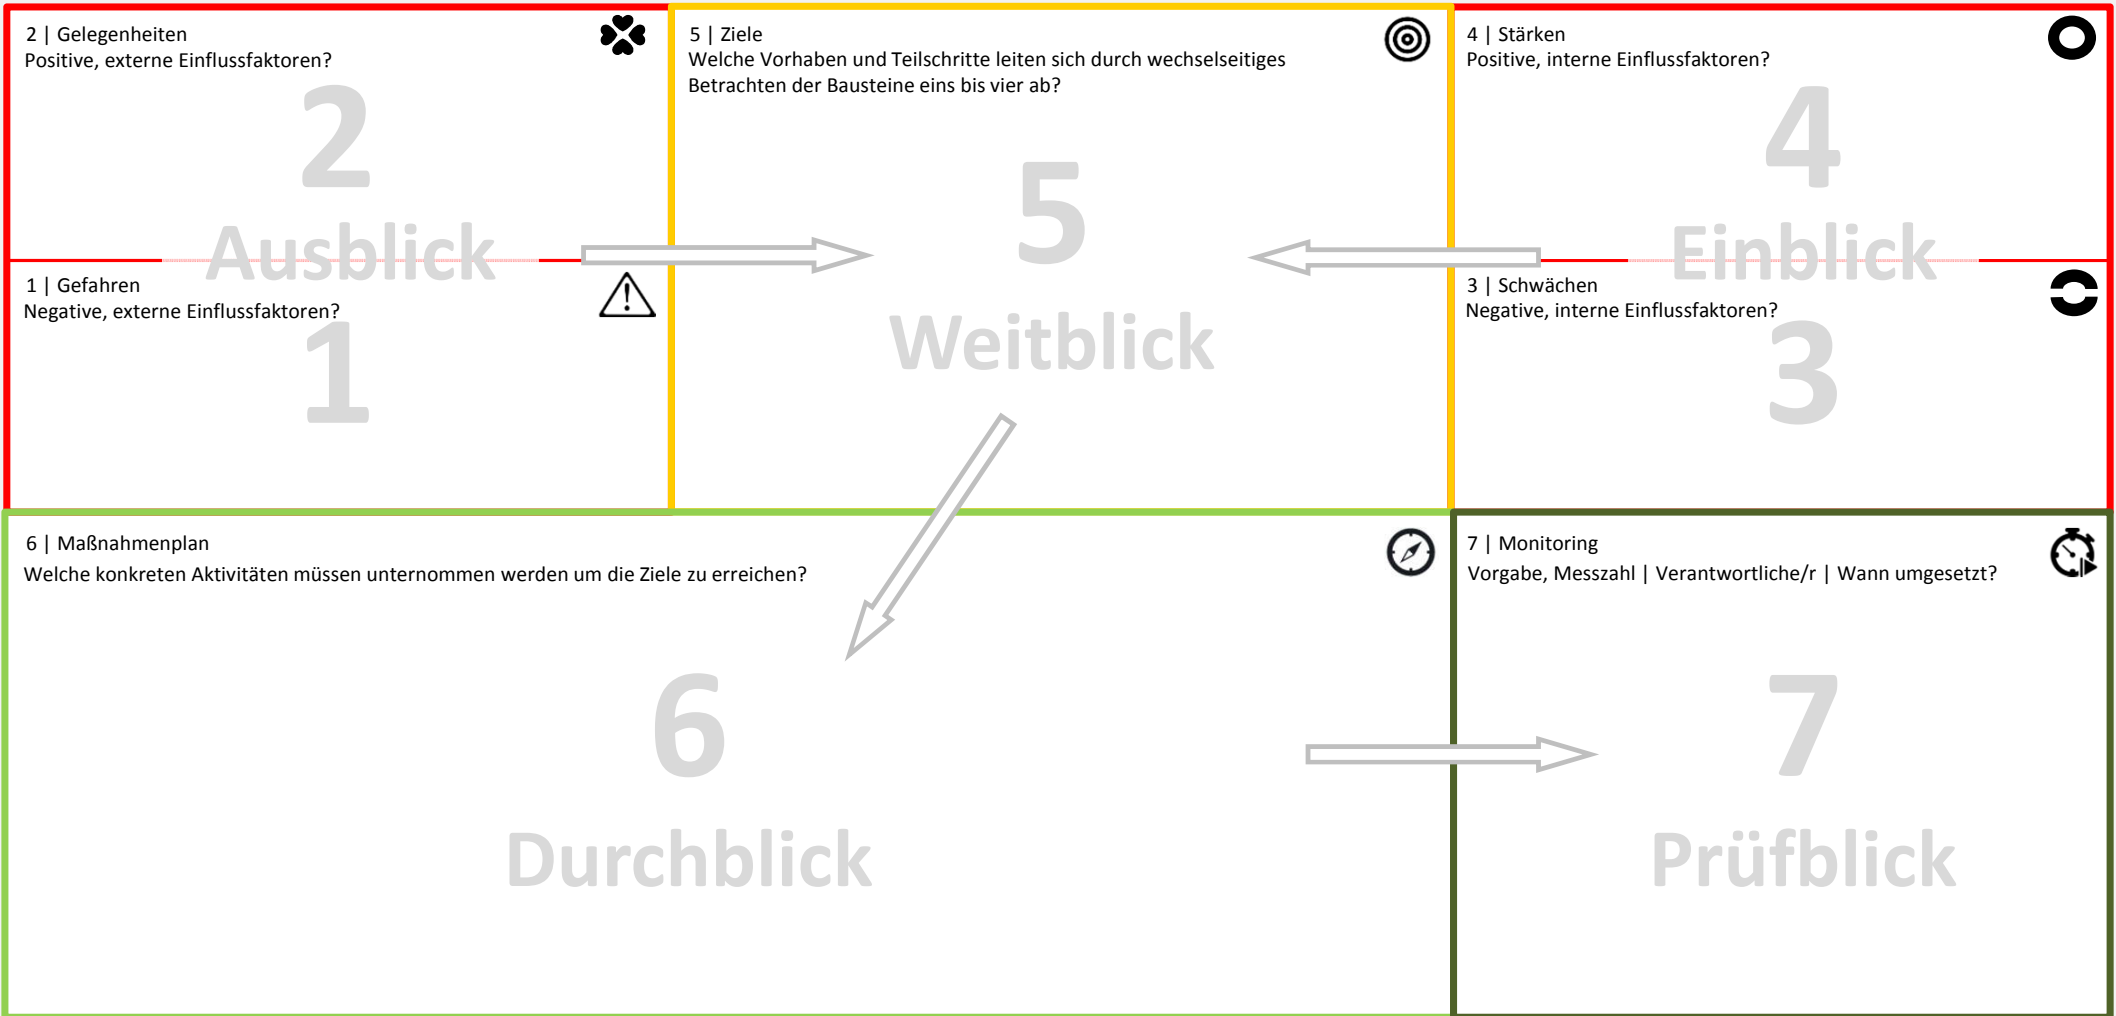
2 | Gelegenheiten
Positive, externe Einflussfaktoren?

2

Ausblick

1 | Gefahren
Negative, externe Einflussfaktoren?

1

5 | Ziele
Welche Vorhaben und Teilschritte leiten sich durch wechselseitiges Betrachten der Bausteine eins bis vier ab?

5

Weitblick

4 | Stärken
Positive, interne Einflussfaktoren?

4

Einblick

3 | Schwächen
Negative, interne Einflussfaktoren?

3

6 | Maßnahmenplan
Welche konkreten Aktivitäten müssen unternommen werden um die Ziele zu erreichen?

6

Durchblick

7 | Monitoring
Vorgabe, Messzahl | Verantwortliche/r | Wann umgesetzt?

7

Prüfblick